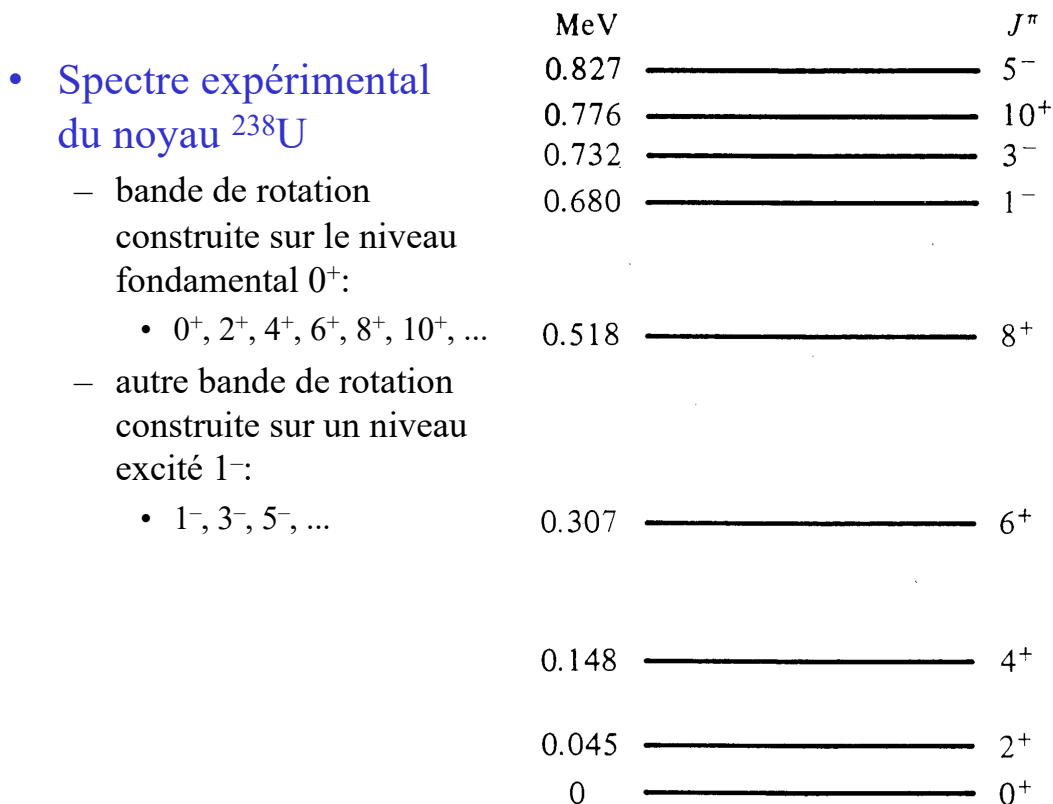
• Spectre expérimental du noyau $^{238}$U

– bande de rotation construite sur le niveau fondamental $0^+$:

• $0^+$, $2^+$, $4^+$, $6^+$, $8^+$, $10^+$, ...

– autre bande de rotation construite sur un niveau excité $1^-$:

• $1^-$, $3^-$, $5^-$, ...

| MeV | $J^\pi$ |
|---|---|
| 0.827 | $5^-$ |
| 0.776 | $10^+$ |
| 0.732 | $3^-$ |
| 0.680 | $1^-$ |
| 0.518 | $8^+$ |
| 0.307 | $6^+$ |
| 0.148 | $4^+$ |
| 0.045 | $2^+$ |
| 0 | $0^+$ |